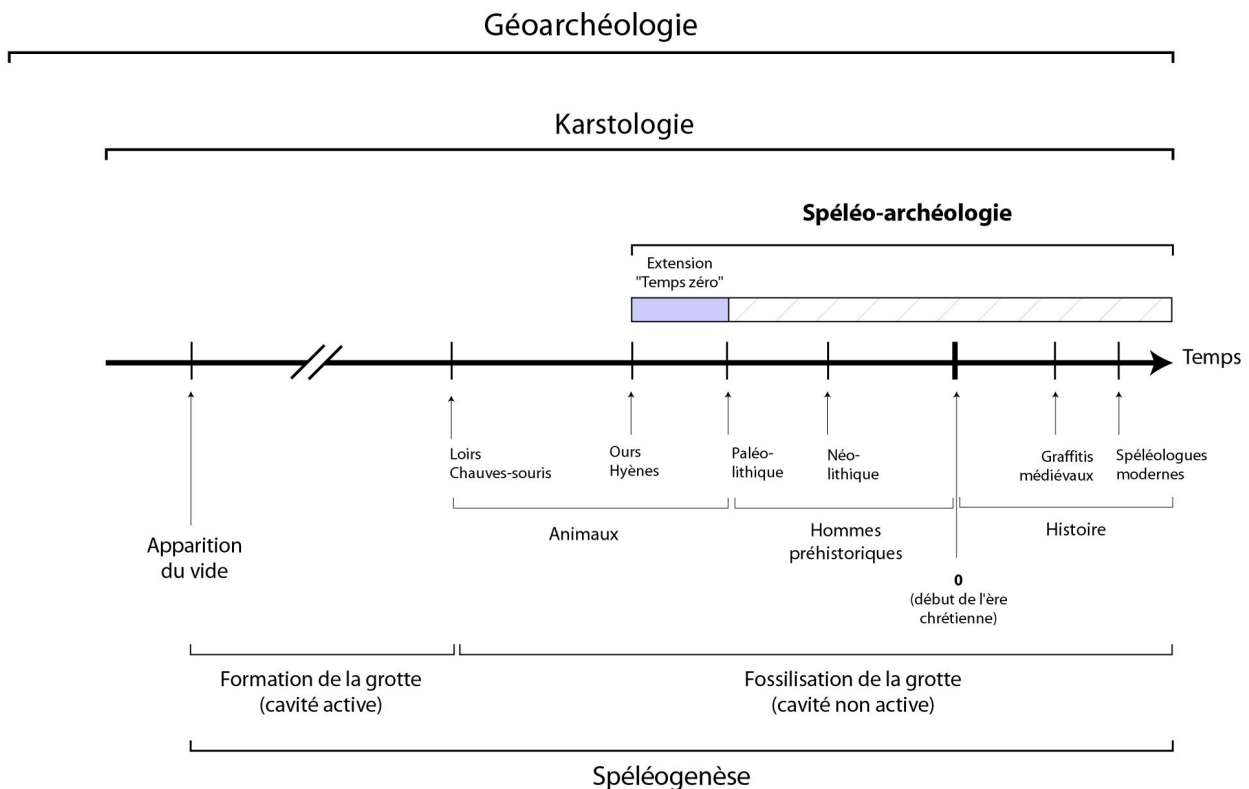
Géoarchéologie

Karstologie

Spéléo-archéologie

Extension "Temps zéro"

Temps

Apparition du vide

Loirs Chauves-souris

Ours Hyènes

Paléolithique

Néolithique

Graffitis médiévaux

Spéléologues modernes

Animaux

Hommes préhistoriques

Histoire

0 (début de l'ère chrétienne)

Formation de la grotte (cavité active)

Fossilisation de la grotte (cavité non active)

Spéléogenèse